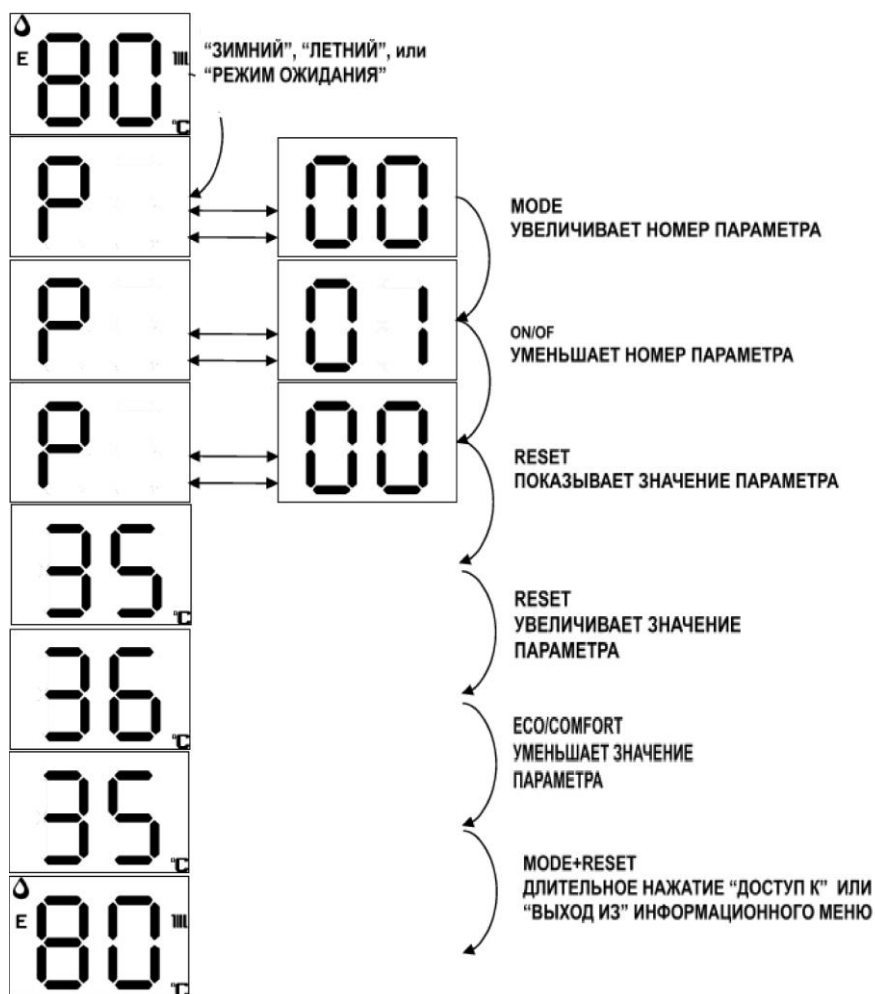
E 80 °C

"ЗИМНИЙ", "ЛЕТНИЙ", или "РЕЖИМ ОЖИДАНИЯ"

P

00

MODE
УВЕЛИЧИВАЕТ НОМЕР ПАРАМЕТРА

P

01

ON/OF
УМЕНЬШАЕТ НОМЕР ПАРАМЕТРА

P

00

RESET
ПОКАЗЫВАЕТ ЗНАЧЕНИЕ ПАРАМЕТРА

35 °C

RESET
УВЕЛИЧИВАЕТ ЗНАЧЕНИЕ ПАРАМЕТРА

36 °C

ECO/COMFORT
УМЕНЬШАЕТ ЗНАЧЕНИЕ ПАРАМЕТРА

35 °C

MODE+RESET
ДЛИТЕЛЬНОЕ НАЖАТИЕ "ДОСТУП К" ИЛИ "ВЫХОД ИЗ" ИНФОРМАЦИОННОГО МЕНЮ

E 80 °C